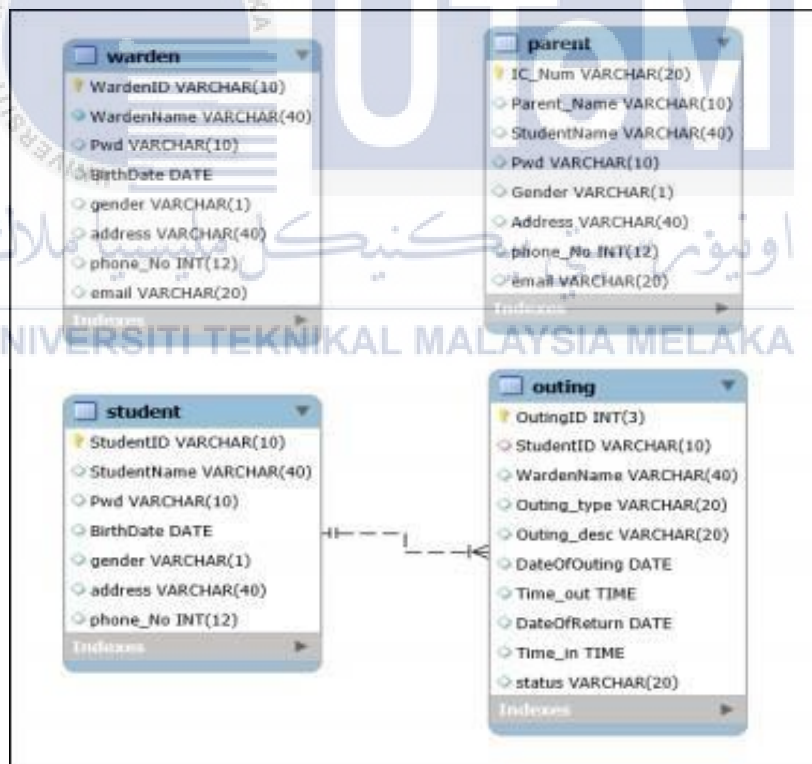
UTeM

اونيۈرسيتي تيكنيكل مليسيا ملاك

UNIVERSITI TEKNIKAL MALAYSIA MELAKA

warden
WardenID VARCHAR(10)
WardenName VARCHAR(40)
Pwd VARCHAR(10)
BirthDate DATE
gender VARCHAR(1)
address VARCHAR(40)
phone_No INT(12)
email VARCHAR(20)
Indexes

parent
IC_Num VARCHAR(20)
Parent_Name VARCHAR(10)
StudentName VARCHAR(40)
Pwd VARCHAR(10)
Gender VARCHAR(1)
Address VARCHAR(40)
phone_No INT(12)
email VARCHAR(20)
Indexes

student
StudentID VARCHAR(10)
StudentName VARCHAR(40)
Pwd VARCHAR(10)
BirthDate DATE
gender VARCHAR(1)
address VARCHAR(40)
phone_No INT(12)
Indexes

outing
OutingID INT(3)
StudentID VARCHAR(10)
WardenName VARCHAR(40)
Outing_type VARCHAR(20)
Outing_desc VARCHAR(20)
DateOfOuting DATE
Time_out TIME
DateOfReturn DATE
Time_in TIME
status VARCHAR(20)
Indexes